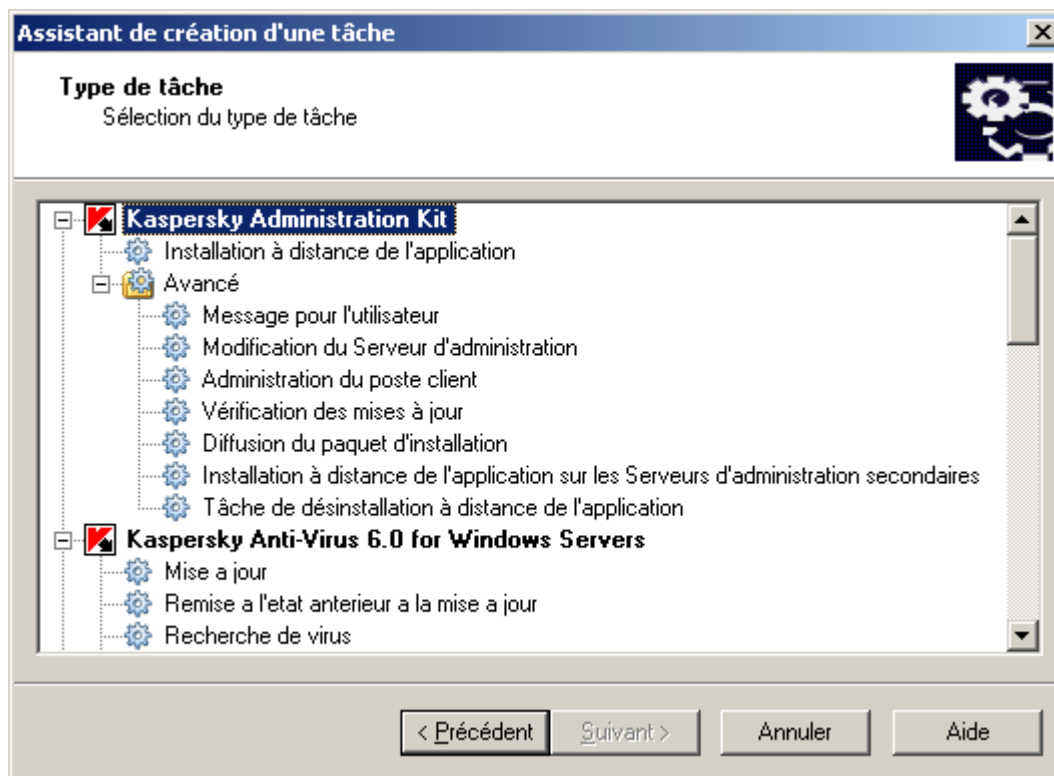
Assistant de création d'une tâche

Type de tâche
Sélection du type de tâche

Kaspersky Administration Kit
Installation à distance de l'application
Avancé
Message pour l'utilisateur
Modification du Serveur d'administration
Administration du poste client
Vérification des mises à jour
Diffusion du paquet d'installation
Installation à distance de l'application sur les Serveurs d'administration secondaires
Tâche de désinstallation à distance de l'application
Kaspersky Anti-Virus 6.0 for Windows Servers
Mise a jour
Remise a l'etat anterieur a la mise a jour
Recherche de virus

< Précédent
Suivant >
Annuler
Aide